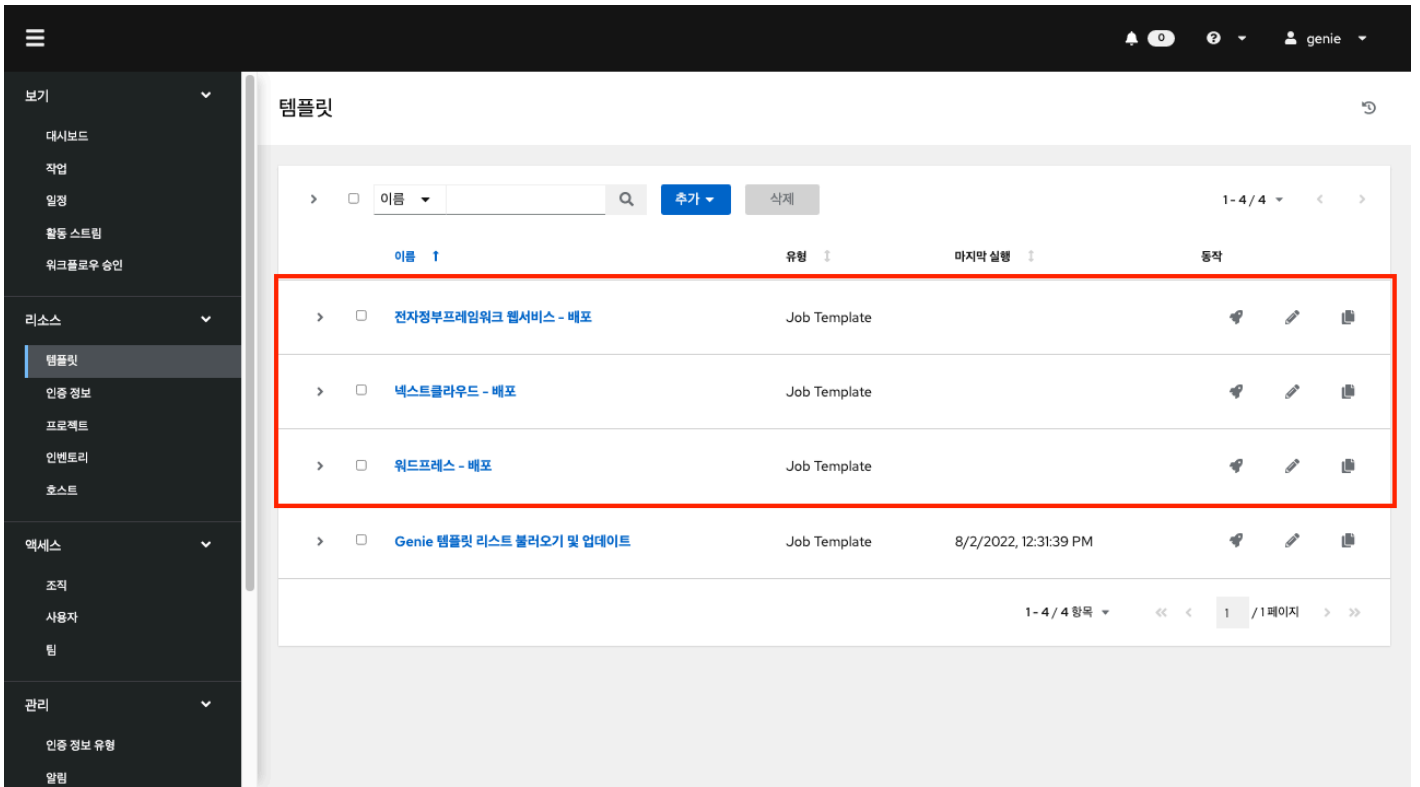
0 genie

보기
대시보드
작업
일정
활동 스트림
워크플로우 승인

리소스
템플릿
인증 정보
프로젝트
인벤토리
호스트

액세스
조직
사용자
팀

관리
인증 정보 유형
알림

템플릿

이름 추가 삭제 1-4/4

| 이름 | 유형 | 마지막 실행 | 동작 |
|---|---|---|---|
| 전자정부프레임워크 웹서비스 - 배포 | Job Template | | |
| 넥스트클라우드 - 배포 | Job Template | | |
| 워드프레스 - 배포 | Job Template | | |
| Genie 템플릿 리스트 불러오기 및 업데이트 | Job Template | 8/2/2022, 12:31:39 PM | |

1-4/4 항목 1 /1 페이지